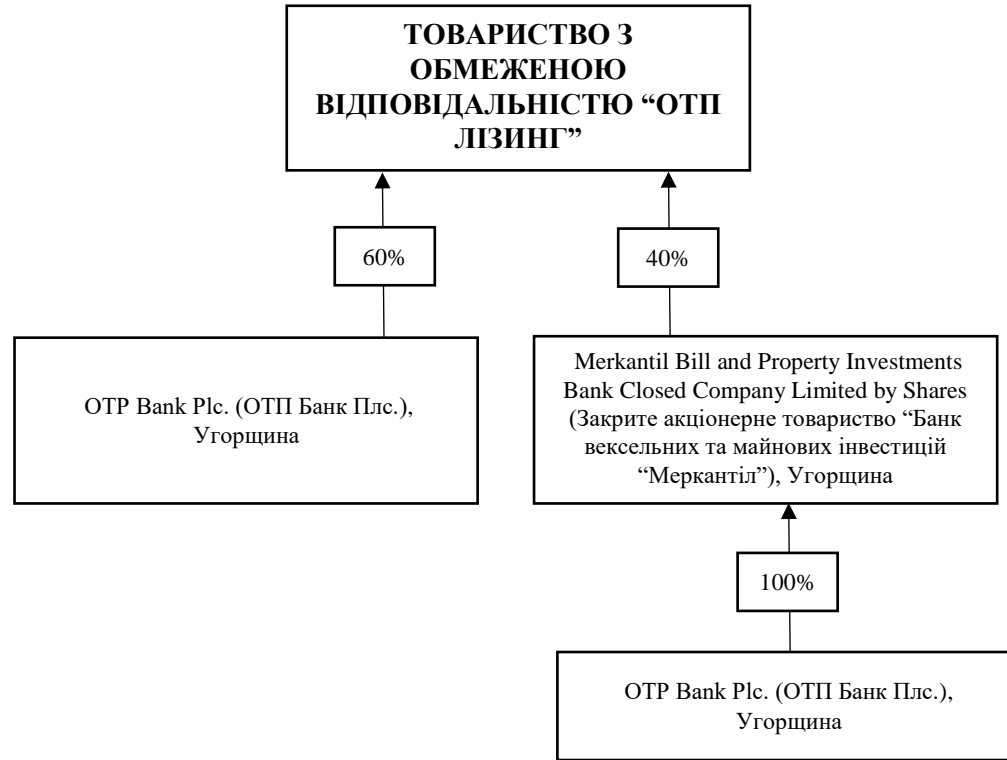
ТОВАРИСТВО З ОБМЕЖЕНОЮ ВІДПОВІДАЛЬНІСТЮ “ОТП ЛІЗИНГ”

60%

40%

OTP Bank Plc. (ОТП Банк Плс.), Угорщина

Merkantil Bill and Property Investments Bank Closed Company Limited by Shares (Закрите акціонерне товариство “Банк вексельних та майнових інвестицій “Меркантіл”), Угорщина

100%

OTP Bank Plc. (ОТП Банк Плс.), Угорщина